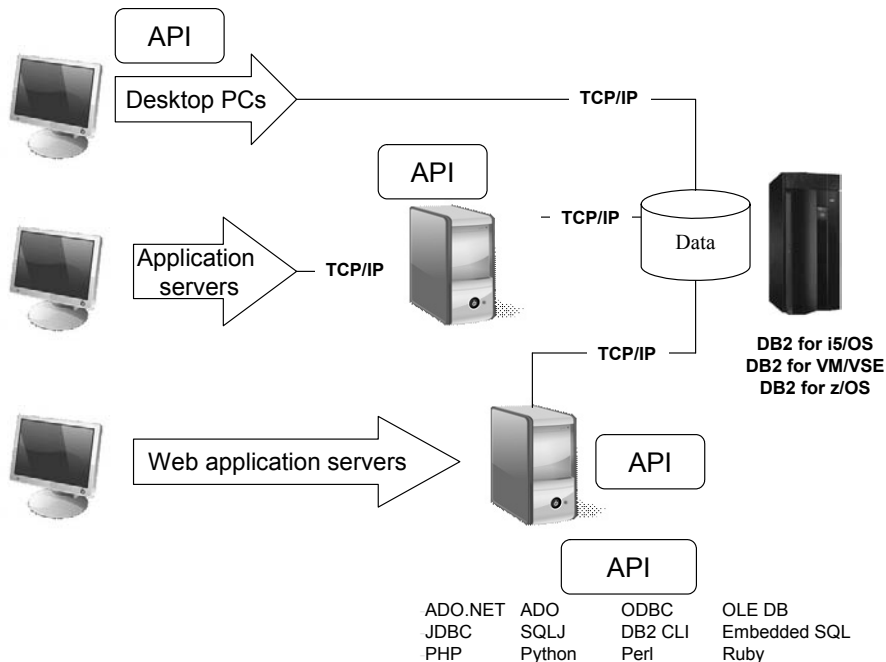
API

Desktop PCs

TCP/IP

API

TCP/IP

Data

Application servers

TCP/IP

DB2 for i5/OS
DB2 for VM/VSE
DB2 for z/OS

TCP/IP

Web application servers

API

API

| ADO.NET | ADO | ODBC | OLE DB |
|---|---|---|---|
| JDBC | SQLJ | DB2 CLI | Embedded SQL |
| PHP | Python | Perl | Ruby |